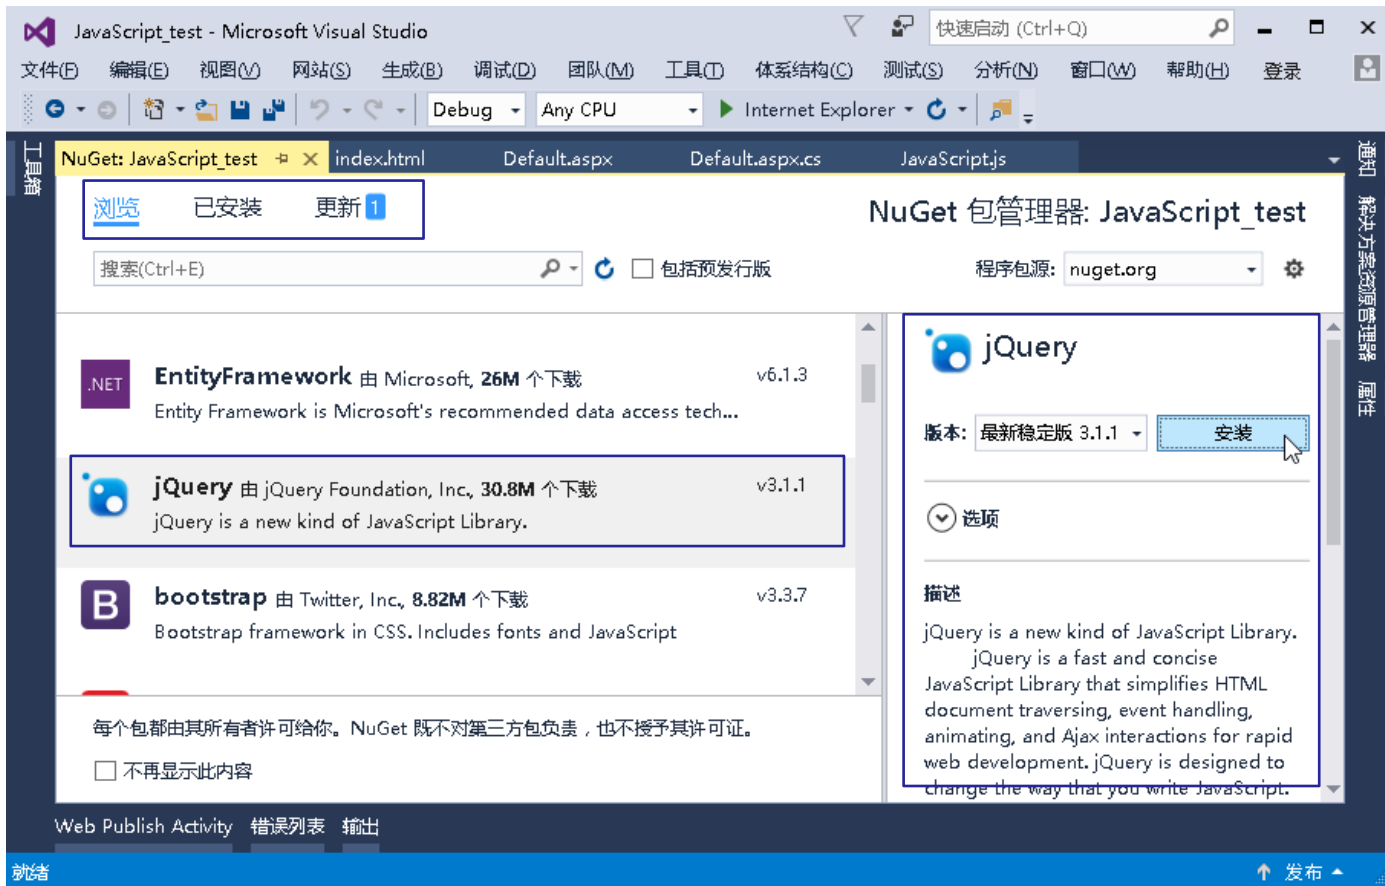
JavaScript_test - Microsoft Visual Studio

快速启动 (Ctrl+Q)

文件(F) 编辑(E) 视图(V) 网站(S) 生成(B) 调试(D) 团队(M) 工具(T) 体系结构(C) 测试(S) 分析(N) 窗口(W) 帮助(H) 登录

Debug Any CPU Internet Explorer

工具箱

NuGet: JavaScript_test index.html Default.aspx Default.aspx.cs JavaScript.js

浏览 已安装 更新 1

NuGet 包管理器: JavaScript_test

搜索(Ctrl+E)

包括预发行版

程序包源: nuget.org

.NET EntityFramework 由 Microsoft, 26M 个下载 v6.1.3
Entity Framework is Microsoft's recommended data access tech...

jQuery 由 jQuery Foundation, Inc., 30.8M 个下载 v3.1.1
jQuery is a new kind of JavaScript Library.

B bootstrap 由 Twitter, Inc., 8.82M 个下载 v3.3.7
Bootstrap framework in CSS. Includes fonts and JavaScript

每个包都由其所有者许可给你。NuGet 既不对第三方包负责，也不授予其许可证。

不再显示此内容

jQuery

版本: 最新稳定版 3.1.1 安装

选项

描述

jQuery is a new kind of JavaScript Library. jQuery is a fast and concise JavaScript Library that simplifies HTML document traversing, event handling, animating, and Ajax interactions for rapid web development. jQuery is designed to change the way that you write JavaScript.

通知 解决方案资源管理器 属性

Web Publish Activity 错误列表 输出

就绪 发布